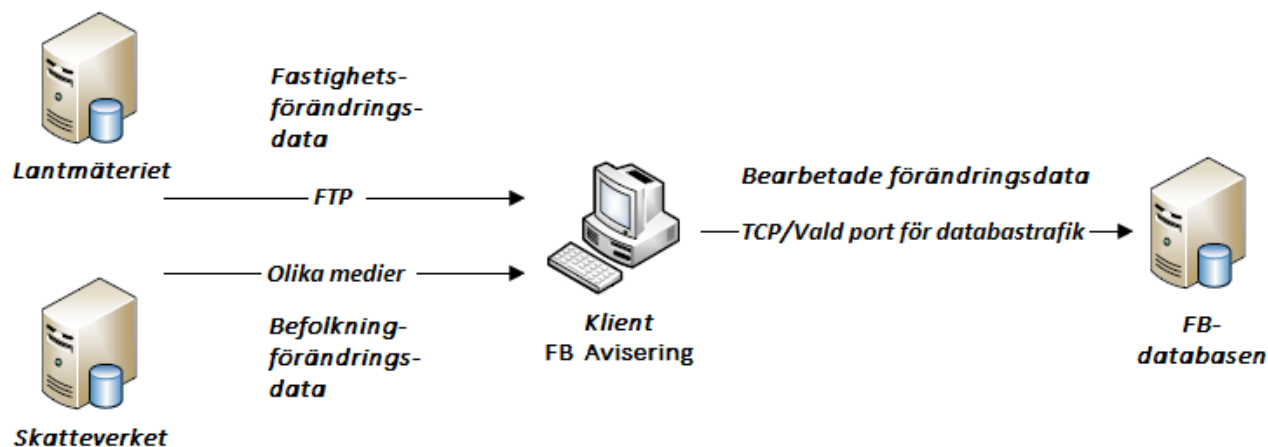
Fastighets-
förändrings-
data

Lantmäteriet

FTP

Olika medier

Befolkning-
förändrings-
data

Skatteverket

Klient
FB Avisering

Bearbetade förändringsdata

TCP/Vald port för databastrafik

FB-
databasen